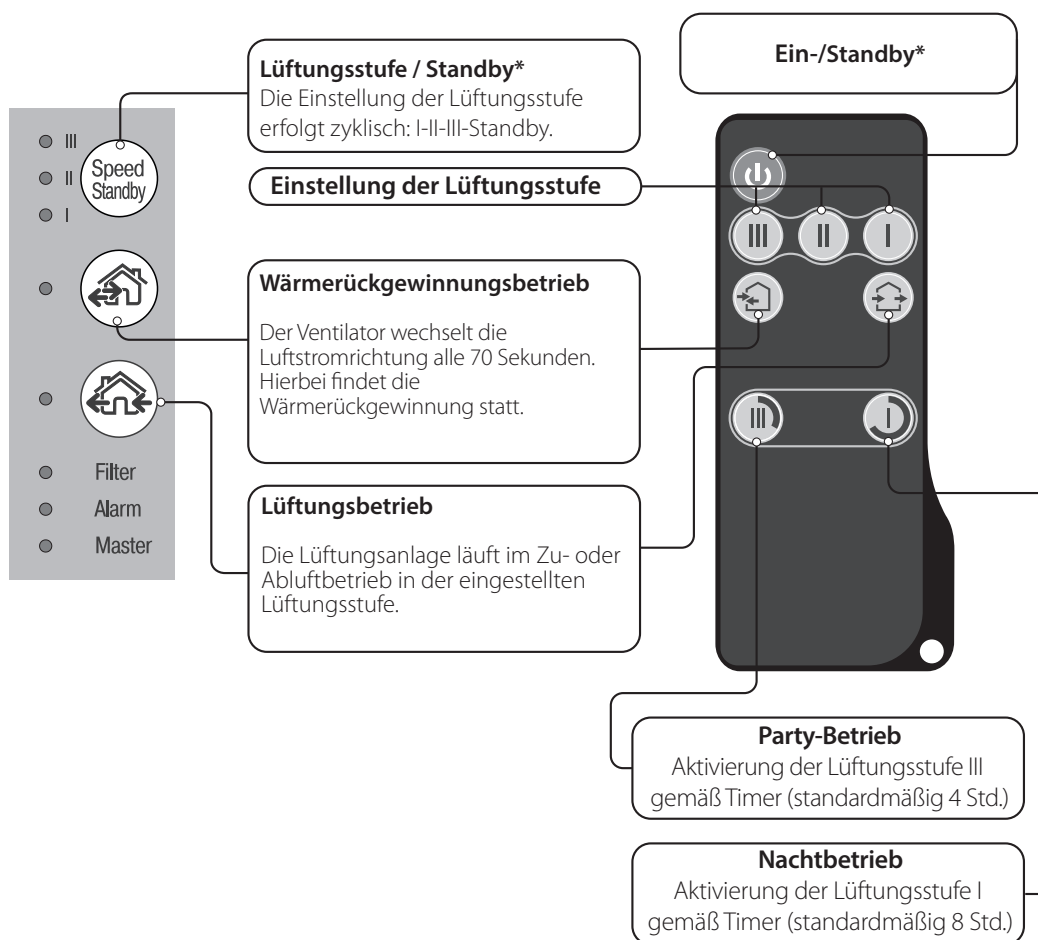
Lüftungsstufe / Standby*
Die Einstellung der Lüftungsstufe erfolgt zyklisch: I-II-III-Standby.

Ein-/Standby*

III
II
I
Speed Standby

Einstellung der Lüftungsstufe

III II I

Wärmerückgewinnungsbetrieb

Der Ventilator wechselt die Luftstromrichtung alle 70 Sekunden. Hierbei findet die Wärmerückgewinnung statt.

III

Filter
Alarm
Master

Lüftungsbetrieb

Die Lüftungsanlage läuft im Zu- oder Abluftbetrieb in der eingestellten Lüftungsstufe.

Party-Betrieb
Aktivierung der Lüftungsstufe III gemäß Timer (standardmäßig 4 Std.)

Nachtbetrieb
Aktivierung der Lüftungsstufe I gemäß Timer (standardmäßig 8 Std.)